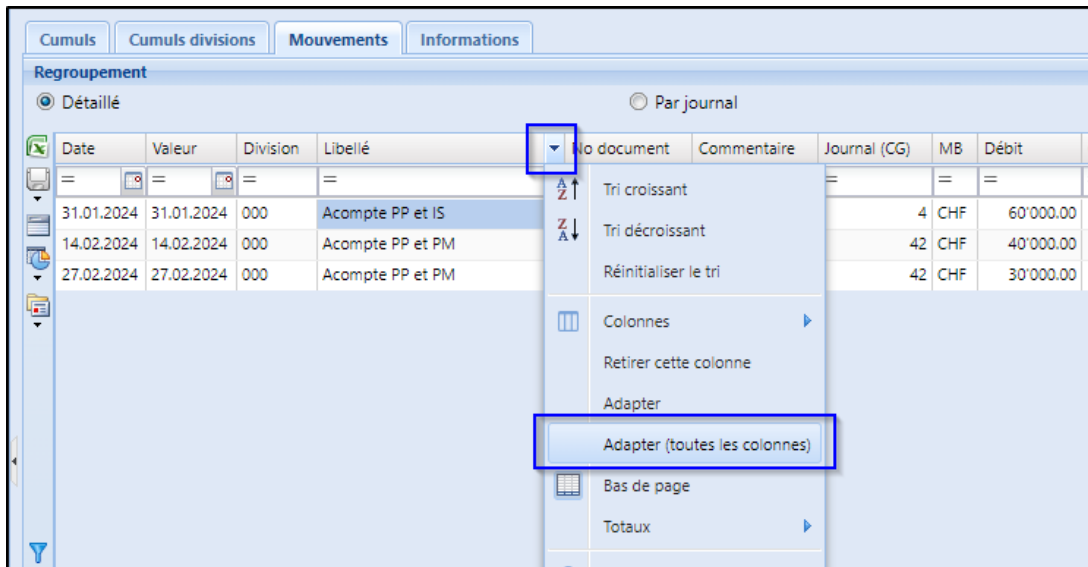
Cumuls | Cumuls divisions | Mouvements | Informations

Regroupement

Détaillé

Par journal

| Date | Valeur | Division | Libellé | No document | Commentaire | Journal (CG) | MB | Débit |
|---|---|---|---|---|---|---|---|---|
| = | = | = | = | | | = | = | = |
| 31.01.2024 | 31.01.2024 | 000 | Acompte PP et IS | | | 4 | CHF | 60'000.00 |
| 14.02.2024 | 14.02.2024 | 000 | Acompte PP et PM | | | 42 | CHF | 40'000.00 |
| 27.02.2024 | 27.02.2024 | 000 | Acompte PP et PM | | | 42 | CHF | 30'000.00 |

Tri croissant
Tri décroissant
Réinitialiser le tri
Colonnes
Retirer cette colonne
Adapter
Adapter (toutes les colonnes)
Bas de page
Totaux